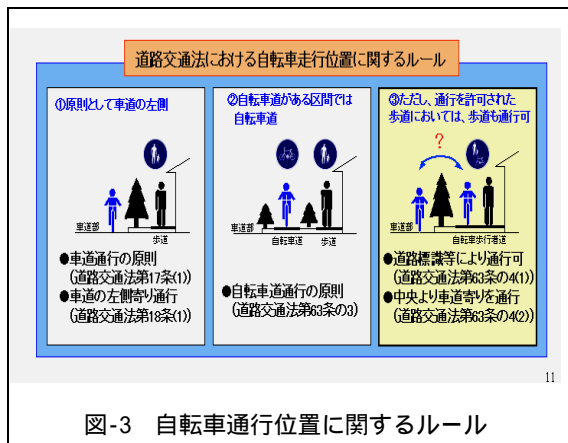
道路交通法における自転車走行位置に関するルール

①原則として車道の左側

車道部

歩道

●車道通行の原則
（道路交通法第17条(1)）
●車道の左側寄り通行
（道路交通法第18条(1)）

②自転車道がある区間では自転車道

車道部

自転車道

歩道

●自転車道通行の原則
（道路交通法第63条の3）

③ただし、通行を許可された歩道においては、歩道も通行可

?

車道部

自転車歩行者道

●道路標識等により通行可
（道路交通法第63条の4(1)）
●中央より車道寄りを通行
（道路交通法第63条の4(2)）

11

図-3　自転車通行位置に関するルール